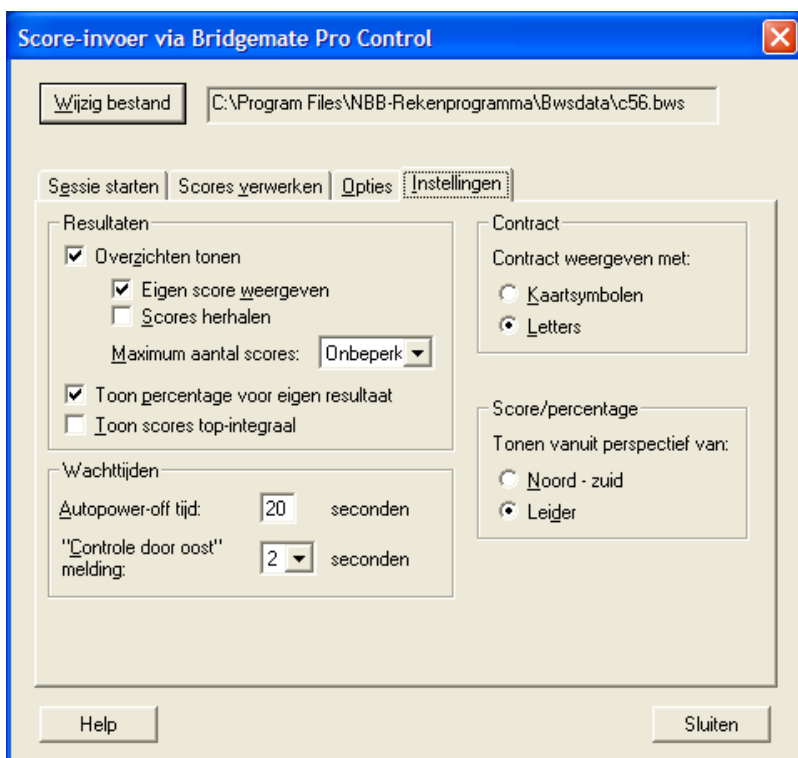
Score-invoer via Bridgemate Pro Control

Wijzig bestand

C:\Program Files\NBB-Rekenprogramma\Bwsdata\c56.bws

Sessie starten | Scores verwerken | Opties | Instellingen

Resultaten

☑ Overzichten tonen

☑ Eigen score weergeven

☐ Scores herhalen

Maximum aantal scores: Onbeperk

☑ Toon percentage voor eigen resultaat

☐ Toon scores top-integraal

Wachttijden

Autopower-off tijd: 20 seconden

"Controle door oost" melding: 2 seconden

Contract

Contract weergeven met:

○ Kaartsymbolen

◉ Letters

Score/percentage

Tonen vanuit perspectief van:

○ Noord - zuid

◉ Leider

Help

Sluiten